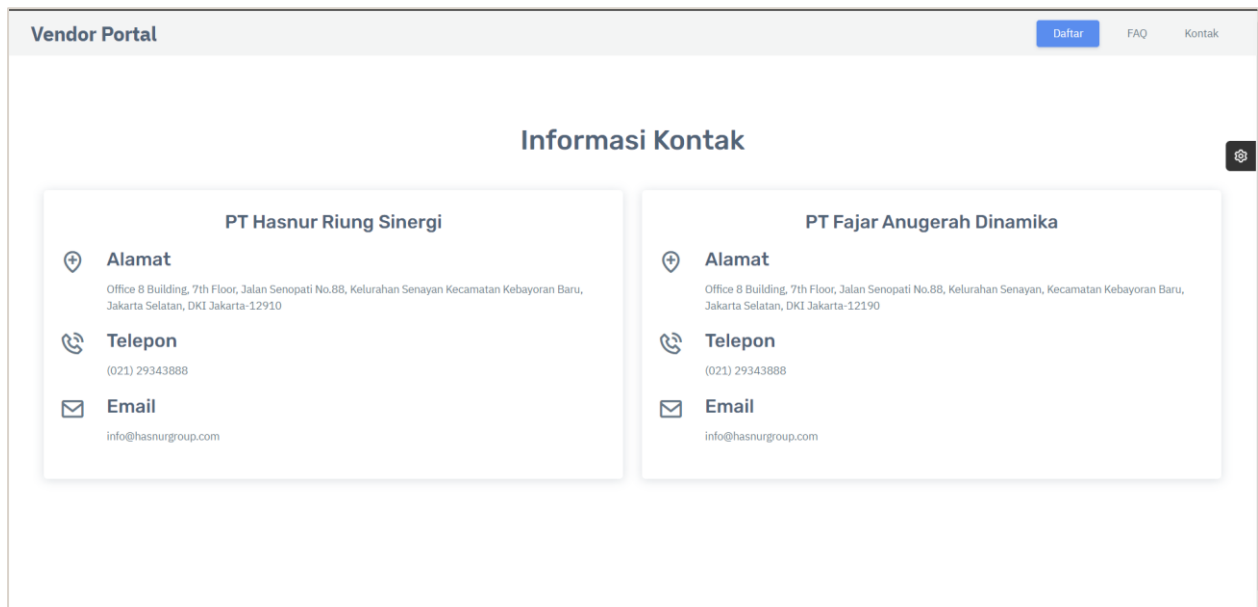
Vendor Portal

Daftar FAQ Kontak

Informasi Kontak

PT Hasnur Riung Sinergi

Alamat

Office 8 Building, 7th Floor, Jalan Senopati No.88, Kelurahan Senayan Kecamatan Kebayoran Baru, Jakarta Selatan, DKI Jakarta-12910

Telepon

(021) 29343888

Email

info@hasnurgroup.com

PT Fajar Anugerah Dinamika

Alamat

Office 8 Building, 7th Floor, Jalan Senopati No.88, Kelurahan Senayan, Kecamatan Kebayoran Baru, Jakarta Selatan, DKI Jakarta-12190

Telepon

(021) 29343888

Email

info@hasnurgroup.com